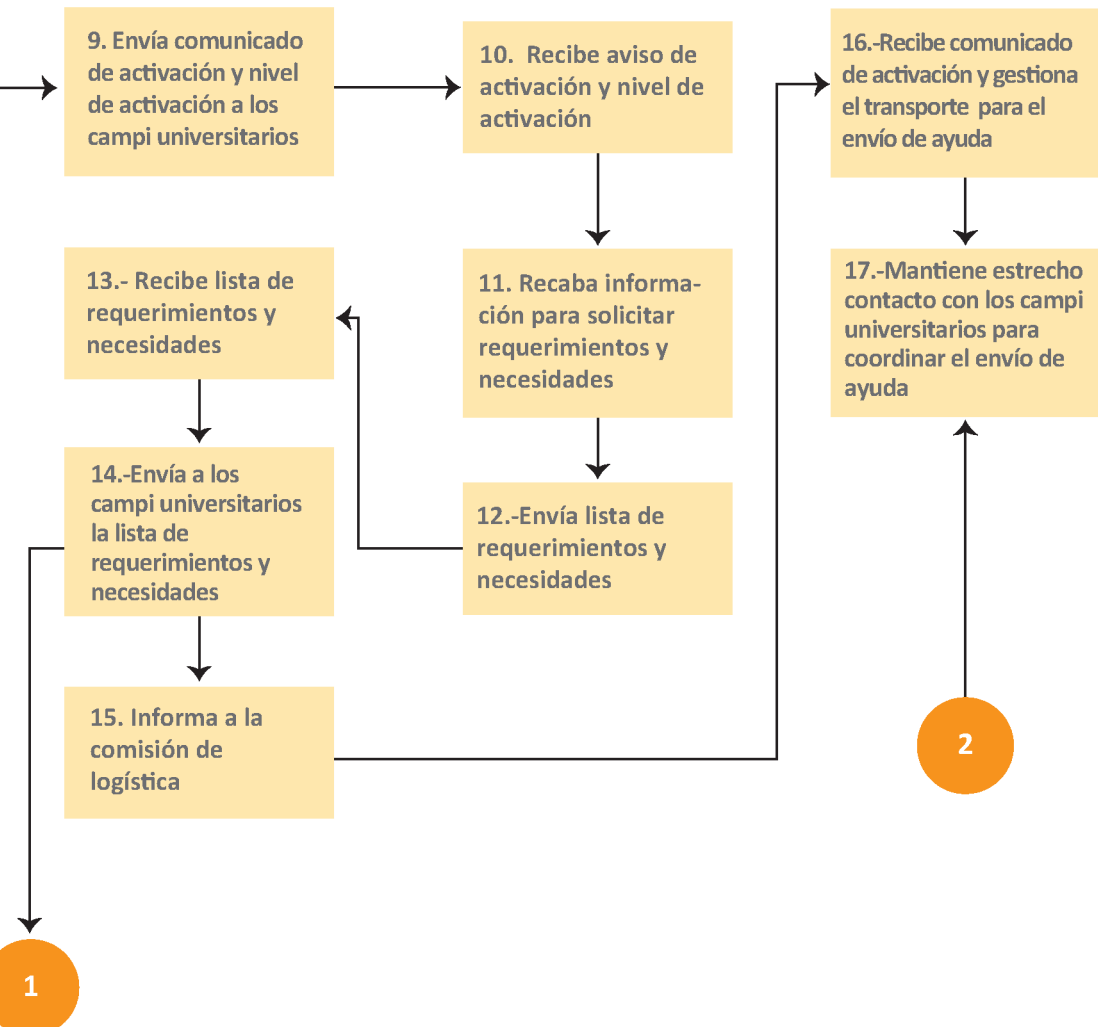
9. Envía comunicado de activación y nivel de activación a los campi universitarios

10. Recibe aviso de activación y nivel de activación

16.-Recibe comunicado de activación y gestiona el transporte para el envío de ayuda

13.- Recibe lista de requerimientos y necesidades

11. Recaba información para solicitar requerimientos y necesidades

17.-Mantiene estrecho contacto con los campi universitarios para coordinar el envío de ayuda

14.-Envía a los campi universitarios la lista de requerimientos y necesidades

12.-Envía lista de requerimientos y necesidades

15. Informa a la comisión de logística

2

1